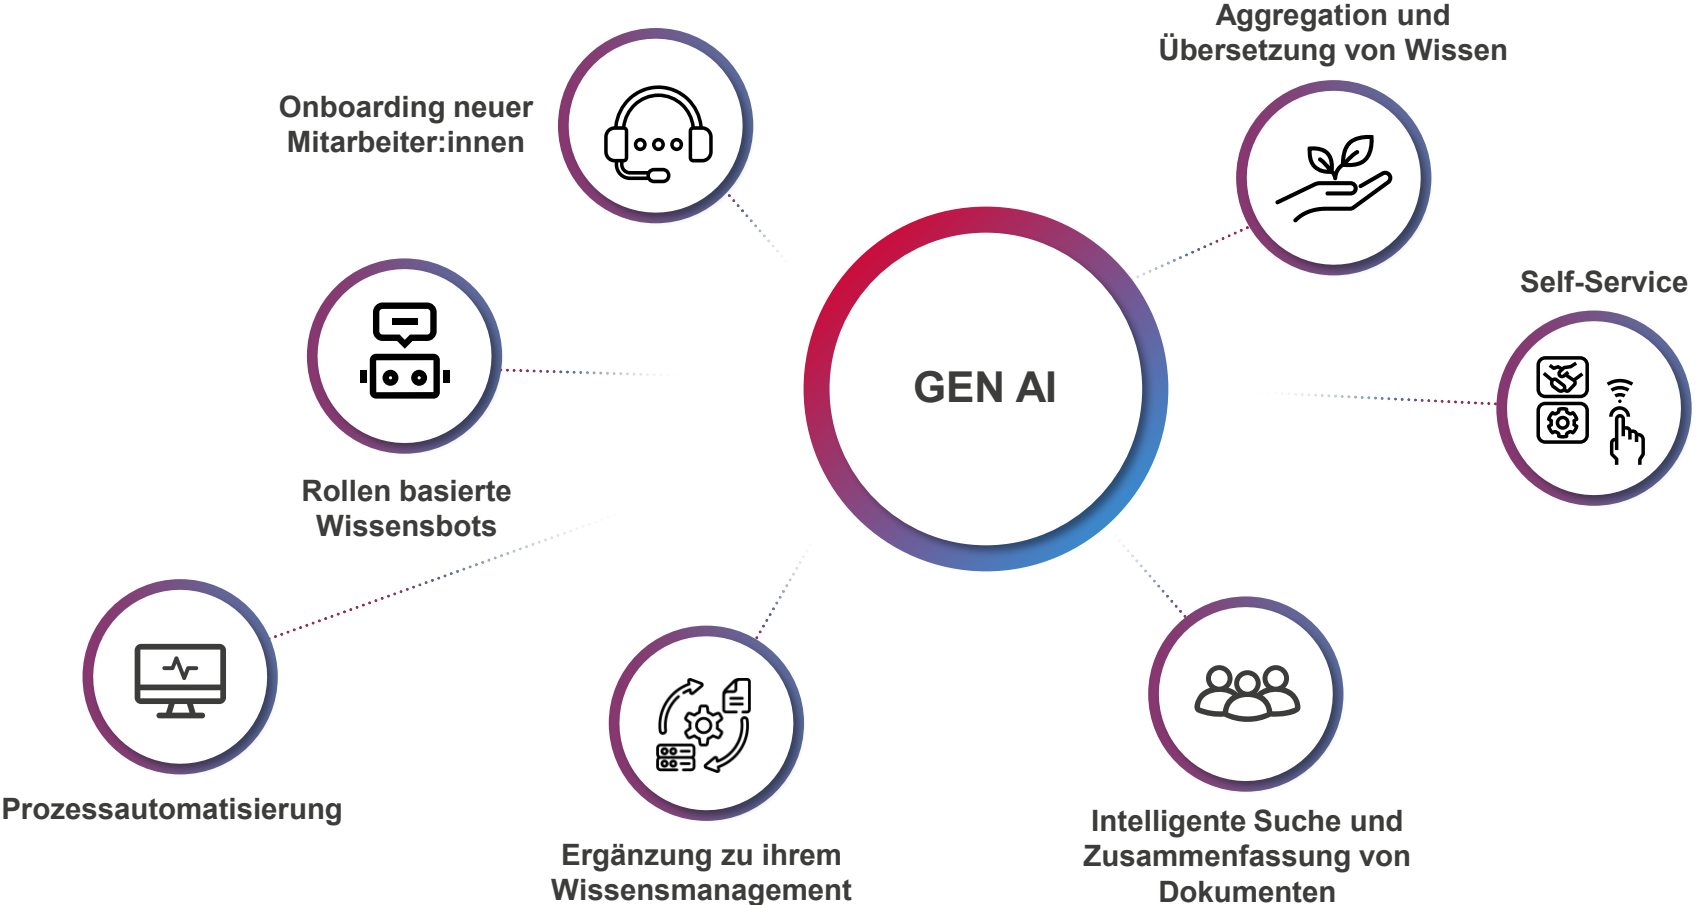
Onboarding neuer Mitarbeiter:innen

Aggregation und Übersetzung von Wissen

Self-Service

Rollen basierte Wissensbots

GEN AI

Prozessautomatisierung

Ergänzung zu ihrem Wissensmanagement

Intelligente Suche und Zusammenfassung von Dokumenten